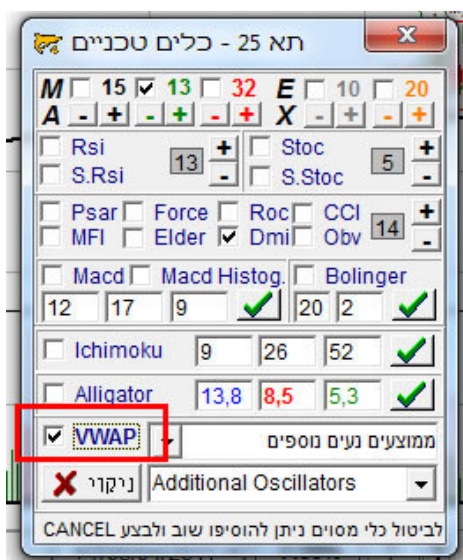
תא 25 - כלים טכניים

M 15 13 32 E 10 20
A - + - + - + X - + - +

Rsi
S.Rsi
13 + -
Stoc
S.Stoc
5 + -

Psar Force Roc CCI
MFI Elder Dmi Obv
14 + -

Macd Macd Histog. Bolinger
12 17 9 20 2

Ichimoku 9 26 52

Alligator 13,8 8,5 5,3

VWAP ממוצעים נעים נוספים

ניקוי Additional Oscillators

לביטול כלי מסוים ניתן להוסיפו שוב ולבצע CANCEL